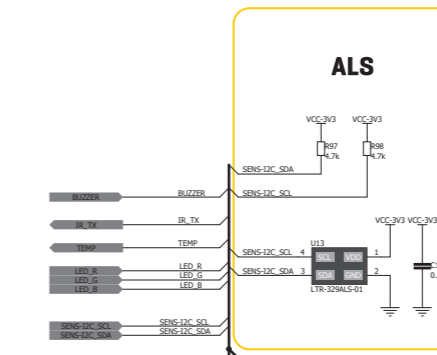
ALS

VCC-3V3
VCC-3V3
R97
4.7k
R98
4.7k
SENS-I2C_SDA
SENS-I2C_SCL
BUZZER
BUZZER
IR_TX
IR_TX
TEMP
TEMP
LED_R
LED_G
LED_B
LED_R
LED_G
LED_B
SENS-I2C_SCL
SENS-I2C_SDA
SENS-I2C_SCL
SENS-I2C_SDA
SENS-I2C_SCL 4
SENS-I2C_SDA 3
U13
SCL
SDA
VDD
GND
1
2
LTR-329ALS-01
VCC-3V3
VCC-3V3
C
0.